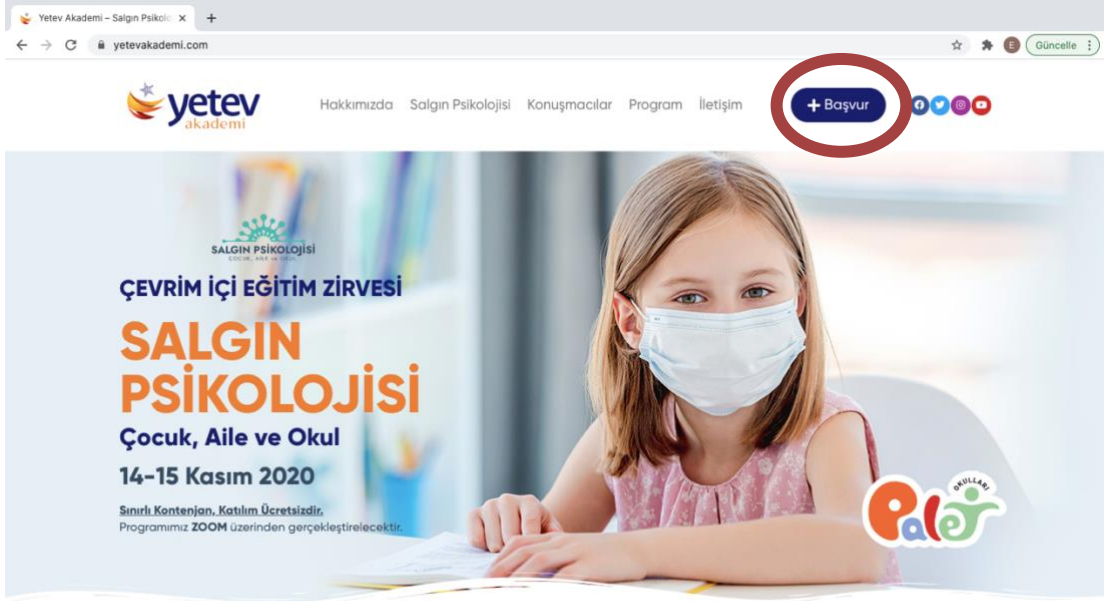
Yetev Akademi – Salgın Psikolo ×
+
yetevakademi.com
E
Güncelle

yetev
akademi

Hakkımızda Salgın Psikolojisi Konuşmacılar Program İletişim

+ Başvur

SALGIN PSİKOLOJİSİ
ÇOCUK, AİLE ve OKUL

ÇEVRİM İÇİ EĞİTİM ZİRVESİ

SALGIN PSİKOLOJİSİ

Çocuk, Aile ve Okul

14-15 Kasım 2020

Sınırlı Kontenjan, Katılım Ücretsizdir.
Programımız ZOOM üzerinden gerçekleştirilecektir.

Palet
OKULLARI